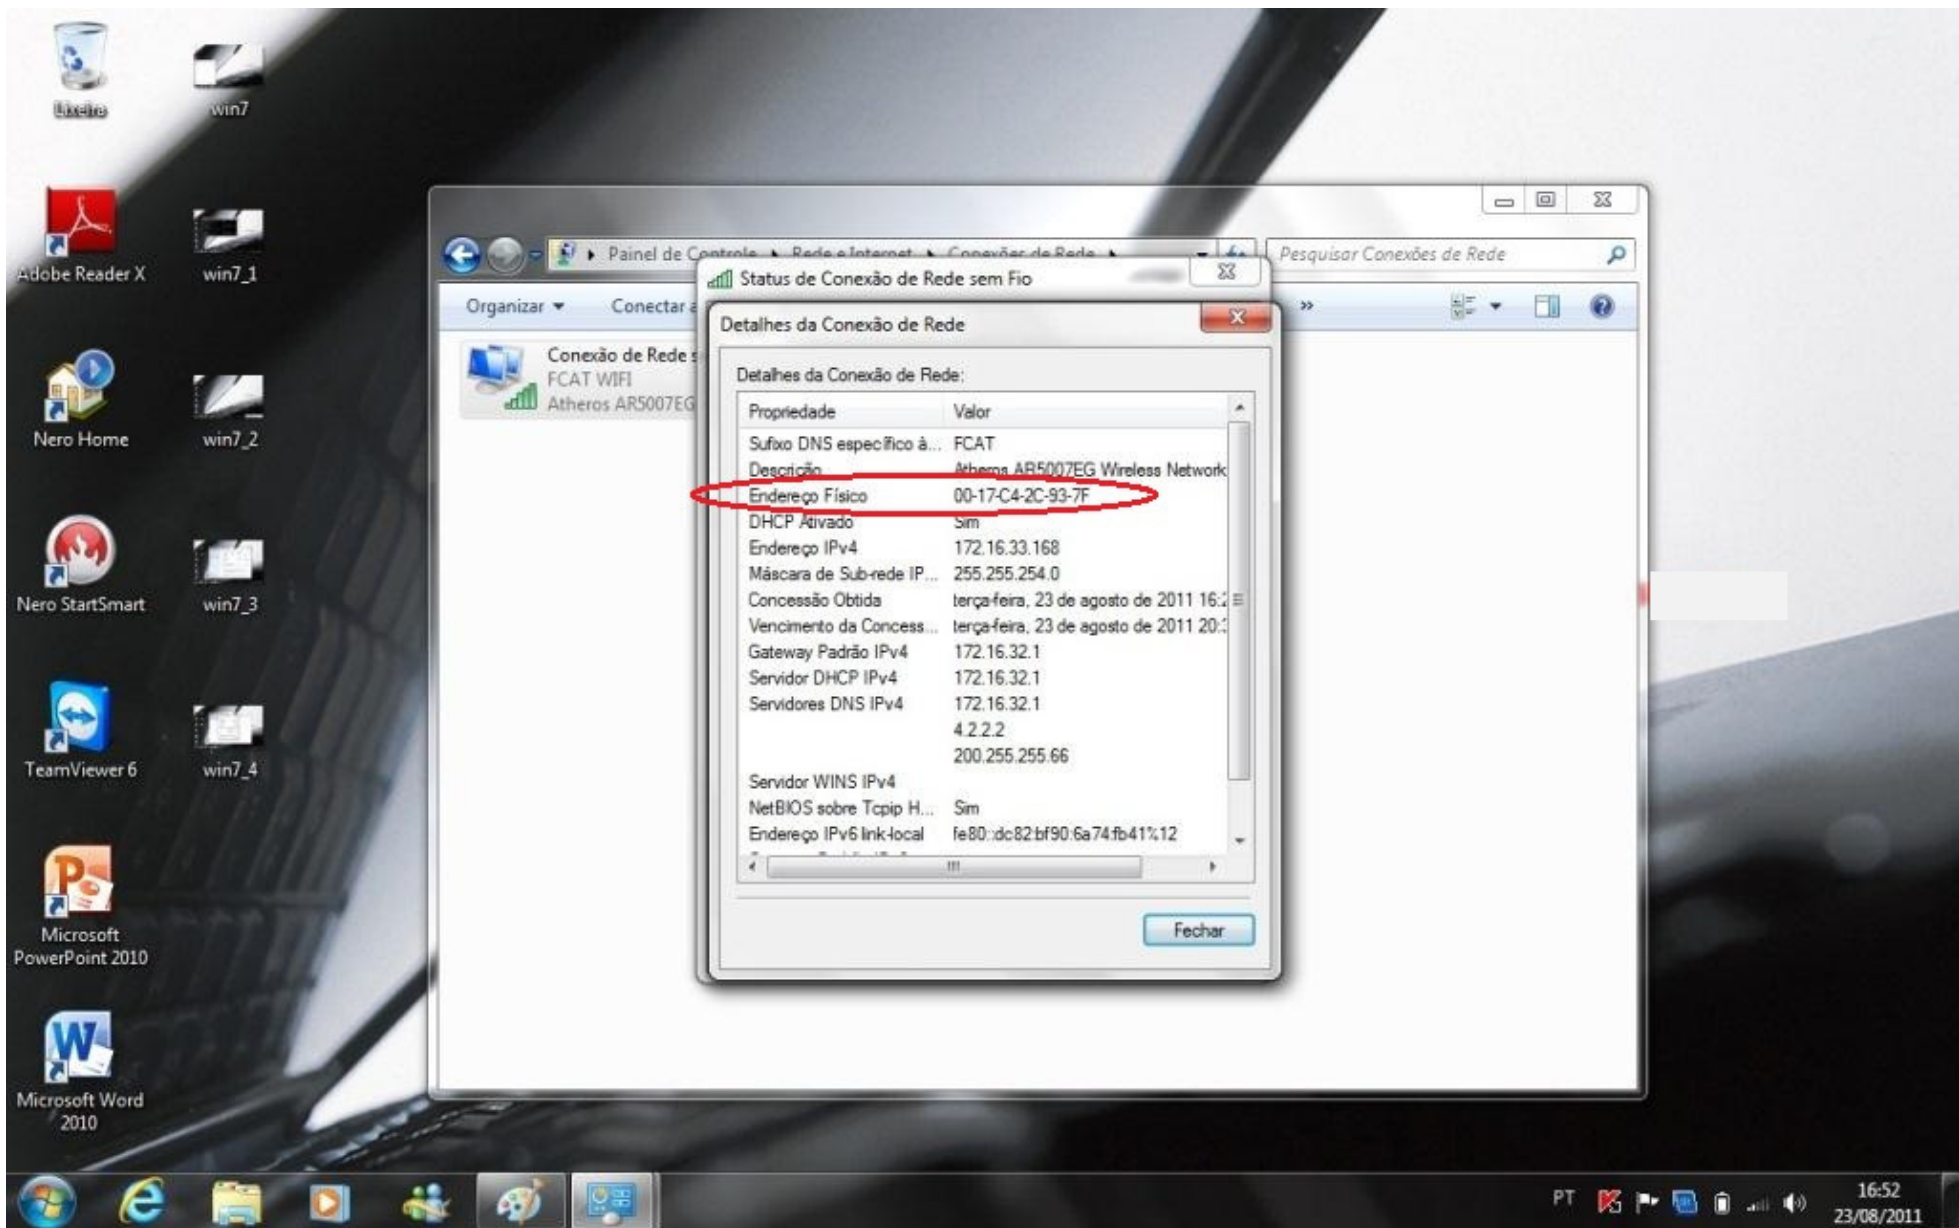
Lixeira
win7
Adobe Reader X
win7_1
Nero Home
win7_2
Nero StartSmart
win7_3
TeamViewer 6
win7_4
Microsoft PowerPoint 2010
Microsoft Word 2010

Painel de Controle ▸ Rede e Internet ▸ Conexões de Rede ▸
Pesquisar Conexões de Rede
Organizar ▾ Conectar a
Conexão de Rede sem Fio
FCAT WIFI
Atheros AR5007EG

Status de Conexão de Rede sem Fio

Detalhes da Conexão de Rede

Detalhes da Conexão de Rede:

| Propriedade | Valor |
|---|---|
| Sufixo DNS específico à... | FCAT |
| Descrição | Atheros AR5007EG Wireless Network |
| Endereço Físico | 00-17-C4-2C-93-7F |
| DHCP Ativado | Sim |
| Endereço IPv4 | 172.16.33.168 |
| Máscara de Sub-rede IP... | 255.255.254.0 |
| Concessão Obtida | terça-feira, 23 de agosto de 2011 16:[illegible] |
| Vencimento da Concess... | terça-feira, 23 de agosto de 2011 20:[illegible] |
| Gateway Padrão IPv4 | 172.16.32.1 |
| Servidor DHCP IPv4 | 172.16.32.1 |
| Servidores DNS IPv4 | 172.16.32.1 |
| | 4.2.2.2 |
| | 200.255.255.66 |
| Servidor WINS IPv4 | |
| NetBIOS sobre Tcpip H... | Sim |
| Endereço IPv6 link-local | fe80::dc82:bf90:6a74:fb41%12 |

Fechar

PT
16:52
23/08/2011